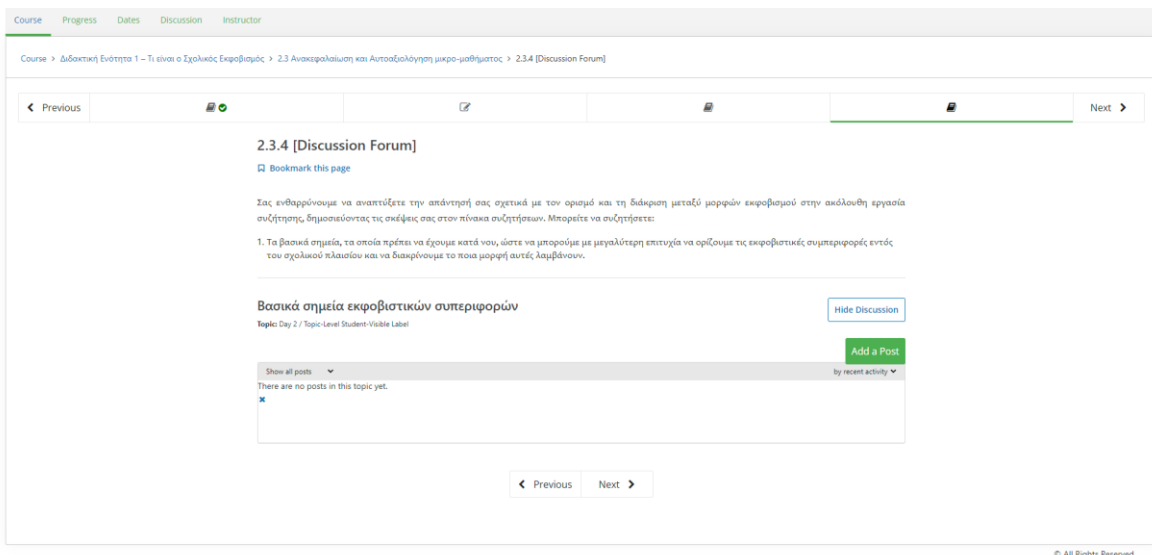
Course Progress Dates Discussion Instructor

Course > Διδακτική Ενότητα 1 – Τι είναι ο Σχολικός Εκφοβισμός > 2.3 Ανακεφαλαίωση και Αυτοαξιολόγηση μικρο-μαθήματος > 2.3.4 [Discussion Forum]

Previous

Next

2.3.4 [Discussion Forum]

Bookmark this page

Σας ενθαρρύνουμε να αναπτύξετε την απάντησή σας σχετικά με τον ορισμό και τη διάκριση μεταξύ μορφών εκφοβισμού στην ακόλουθη εργασία συζήτησης, δημοσιεύοντας τις σκέψεις σας στον πίνακα συζητήσεων. Μπορείτε να συζητήσετε:

1. Τα βασικά σημεία, τα οποία πρέπει να έχουμε κατά νου, ώστε να μπορούμε με μεγαλύτερη επιτυχία να ορίζουμε τις εκφοβιστικές συμπεριφορές εντός του σχολικού πλαισίου και να διακρίνουμε το ποια μορφή αυτές λαμβάνουν.

Βασικά σημεία εκφοβιστικών συπεριφορών

Topic: Day 2 / Topic-Level Student-Visible Label

Hide Discussion

Add a Post

Show all posts

by recent activity

There are no posts in this topic yet.

Previous

Next

© All Rights Reserved